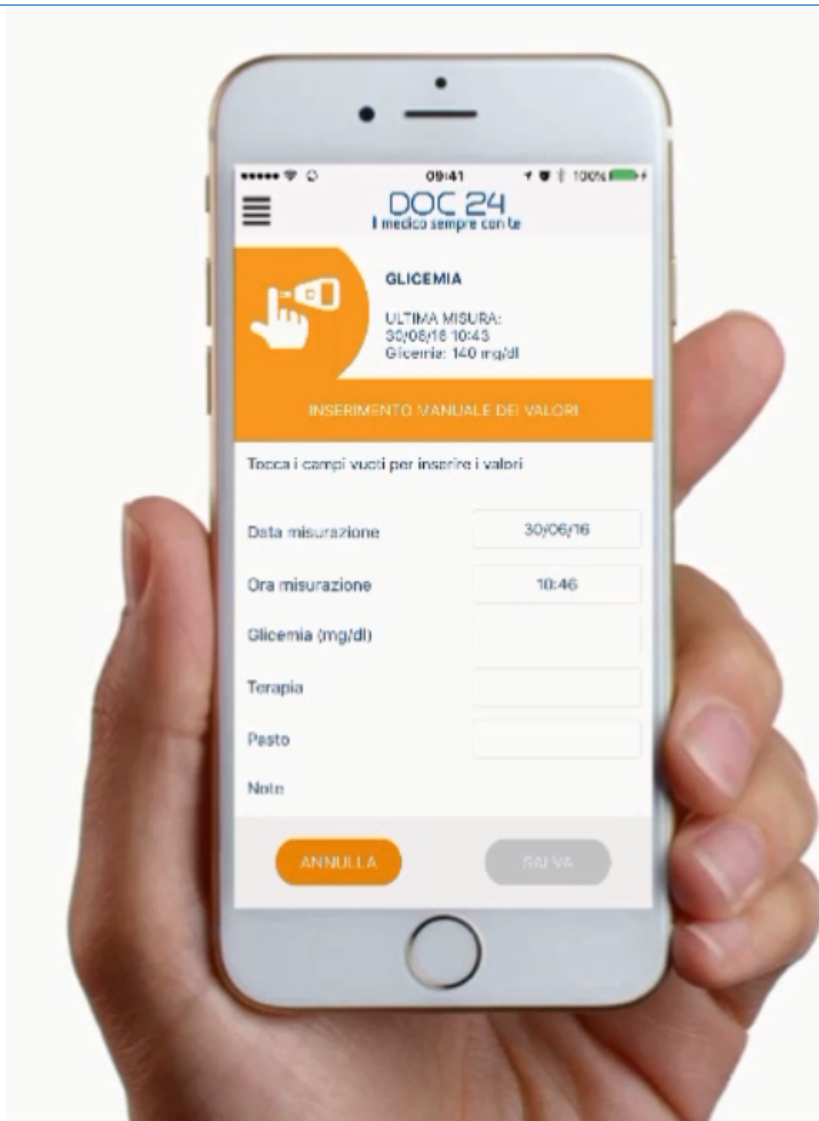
09:41 100%

DOC 24
I medico sempre con te

GLICEMIA

ULTIMA MISURA:
30/06/16 10:43
Glicemia: 140 mg/dl

INSERIMENTO MANUALE DEI VALORI

Tocca i campi vuoti per inserire i valori

Data misurazione 30/06/16

Ora misurazione 10:46

Glicemia (mg/dl)

Terapia

Pasto

Note

ANNULLA

SALVA